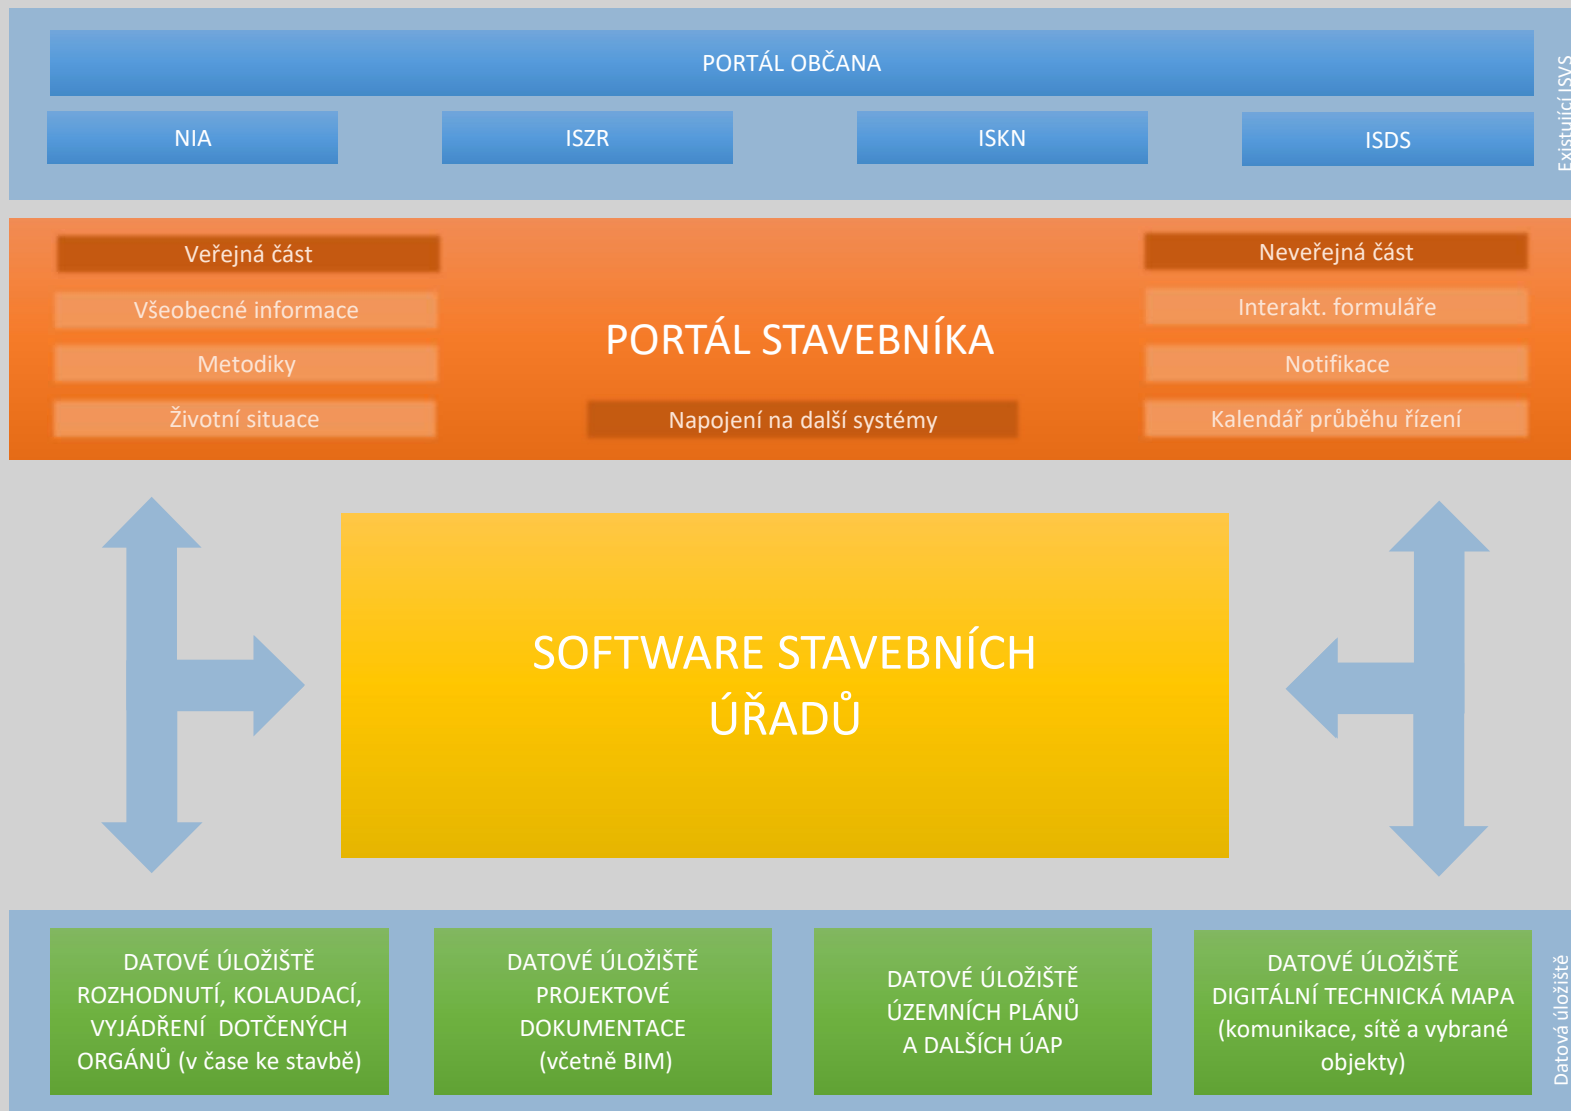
PORTÁL OBČANA

NIA

ISZR

ISKN

ISDS

Existující ISVS

Veřejná část

Všeobecné informace

Metodiky

Životní situace

PORTÁL STAVEBNÍKA

Napojení na další systémy

Neveřejná část

Interakt. formuláře

Notifikace

Kalendář průběhu řízení

SOFTWARE STAVEBNÍCH ÚŘADŮ

DATOVÉ ÚLOŽIŠTĚ ROZHODNUTÍ, KOLAUDACÍ, VYJÁDŘENÍ DOTČENÝCH ORGÁNŮ (v čase ke stavbě)

DATOVÉ ÚLOŽIŠTĚ PROJEKTOVÉ DOKUMENTACE (včetně BIM)

DATOVÉ ÚLOŽIŠTĚ ÚZEMNÍCH PLÁNŮ A DALŠÍCH ÚAP

DATOVÉ ÚLOŽIŠTĚ DIGITÁLNÍ TECHNICKÁ MAPA (komunikace, sítě a vybrané objekty)

Datová úložiště